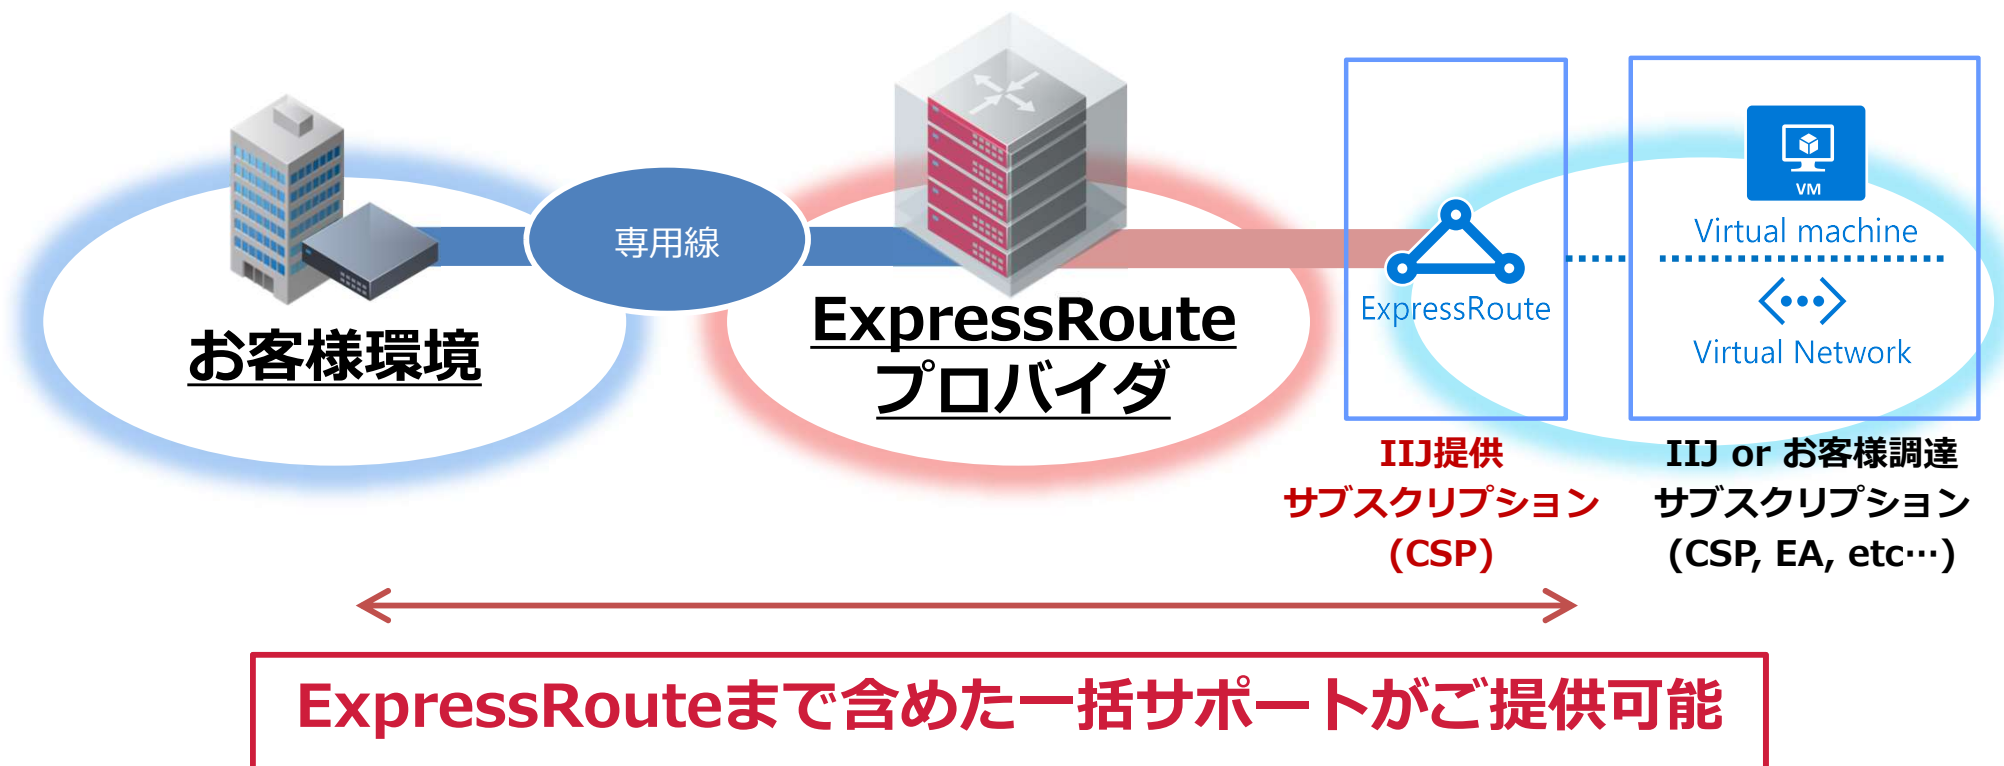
専用線

お客様環境

ExpressRoute プロバイダ

ExpressRoute

VM

Virtual machine

Virtual Network

IIJ提供 サブスクリプション (CSP)

IIJ or お客様調達 サブスクリプション (CSP, EA, etc…)

ExpressRouteまで含めた一括サポートがご提供可能